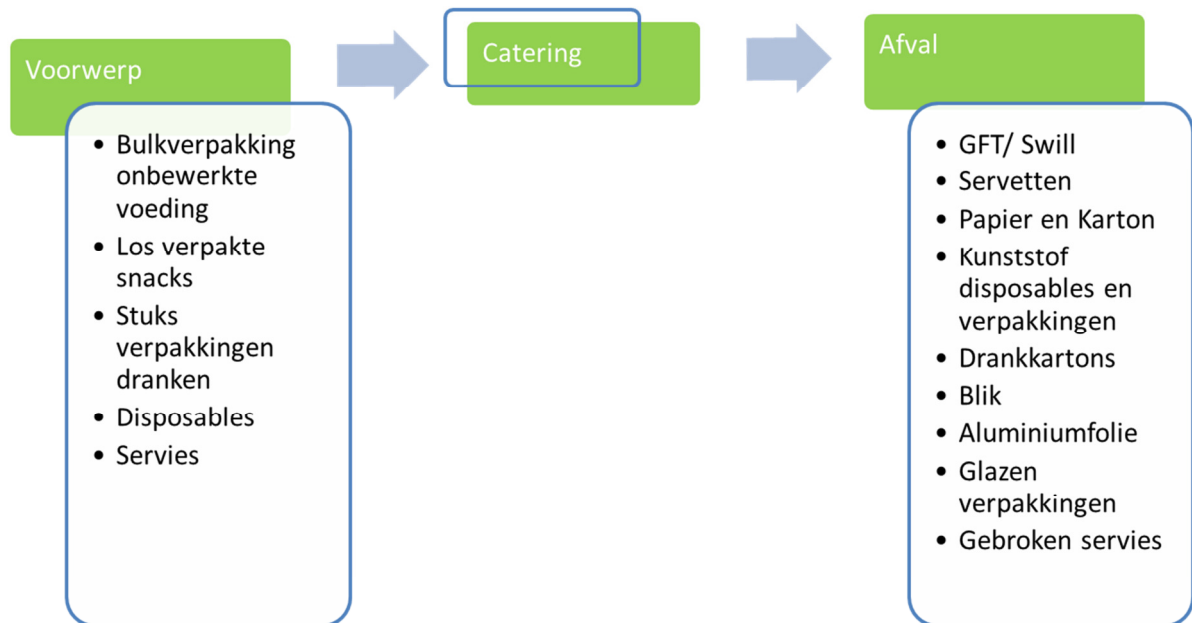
Voorwerp

- Bulkverpakking onbewerkte voeding
- Los verpakte snacks
- Stuks verpakkingen dranken
- Disposables
- Servies

Catering

Afval

- GFT/ Swill
- Servetten
- Papier en Karton
- Kunststof disposables en verpakkingen
- Drankkartons
- Blik
- Aluminiumfolie
- Glazen verpakkingen
- Gebroken servies